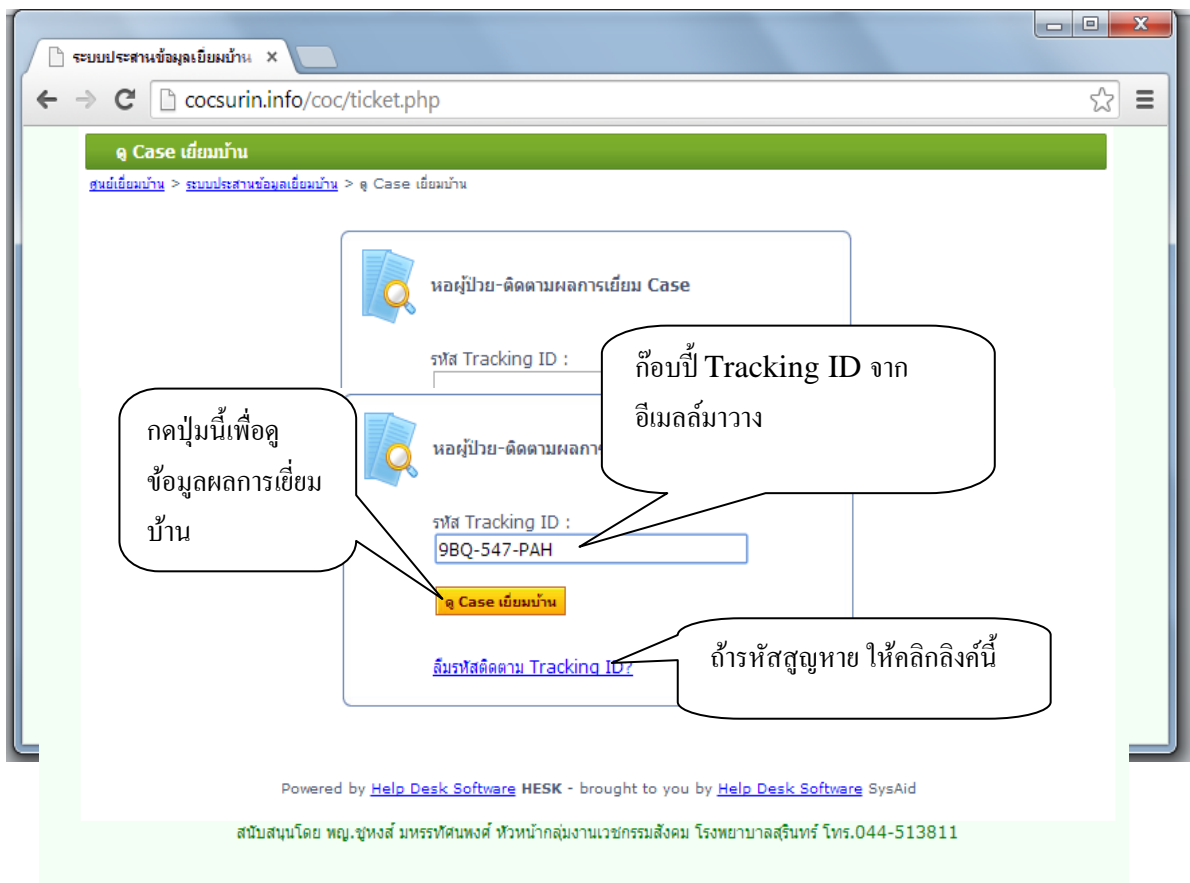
ระบบประสานข้อมูลเยี่ยมบ้าน ×

cocsurin.info/coc/ticket.php

ดู Case เยี่ยมบ้าน

ศูนย์เยี่ยมบ้าน > ระบบประสานข้อมูลเยี่ยมบ้าน > ดู Case เยี่ยมบ้าน

หอผู้ป่วย-ติดตามผลการเยี่ยม Case

รหัส Tracking ID :

ก๊อบปี้ Tracking ID จาก อีเมลล์มาวาง

กดปุ่มนี้เพื่อดู ข้อมูลผลการเยี่ยม บ้าน

หอผู้ป่วย-ติดตามผลการ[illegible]

รหัส Tracking ID :

9BQ-547-PAH

ดู Case เยี่ยมบ้าน

ลืมรหัสติดตาม Tracking ID?

ถ้ารหัสสูญหาย ให้คลิกลิงค์นี้

Powered by Help Desk Software HESK - brought to you by Help Desk Software SysAid

สนับสนุนโดย พญ.ชูหงส์ มหรรฑัศนพงศ์ หัวหน้ากลุ่มงานเวชกรรมสังคม โรงพยาบาลสุรินทร์ โทร.044-513811